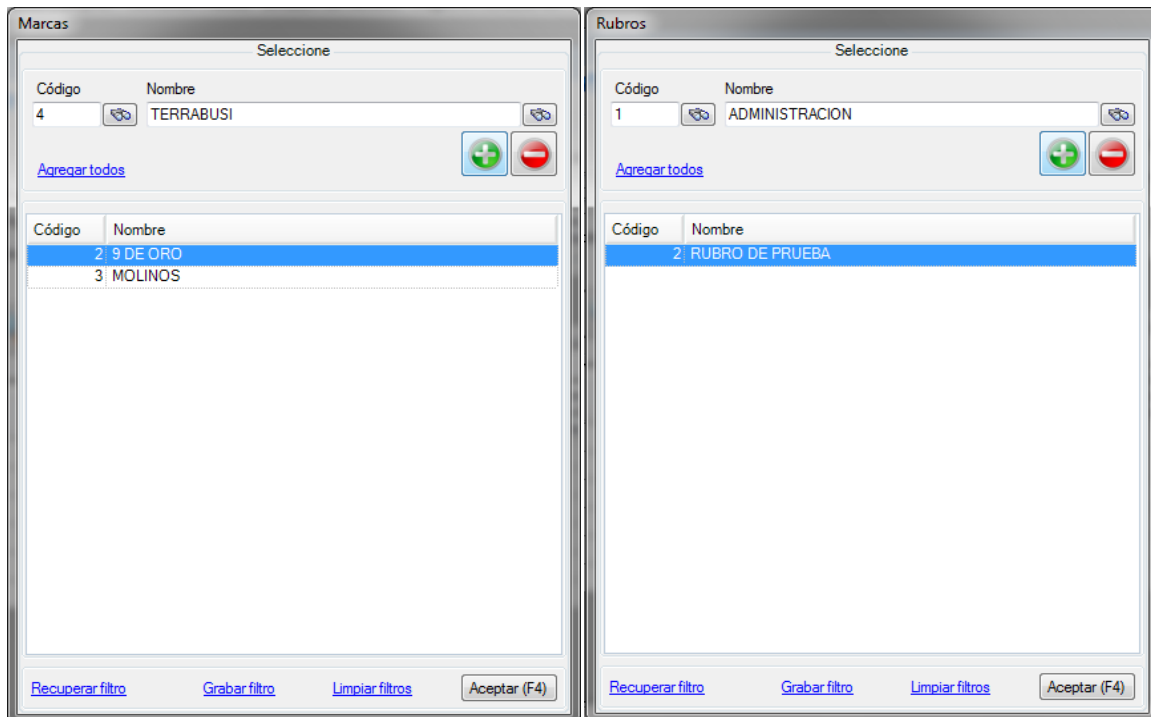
Marcas

Seleccione

Código
4

Nombre
TERRABUSI

Agregar todos

| Código | Nombre |
|---|---|
| 2 | 9 DE ORO |
| 3 | MOLINOS |

Recuperar filtro Grabar filtro Limpiar filtros Aceptar (F4)

Rubros

Seleccione

Código
1

Nombre
ADMINISTRACION

Agregar todos

| Código | Nombre |
|---|---|
| 2 | RUBRO DE PRUEBA |

Recuperar filtro Grabar filtro Limpiar filtros Aceptar (F4)